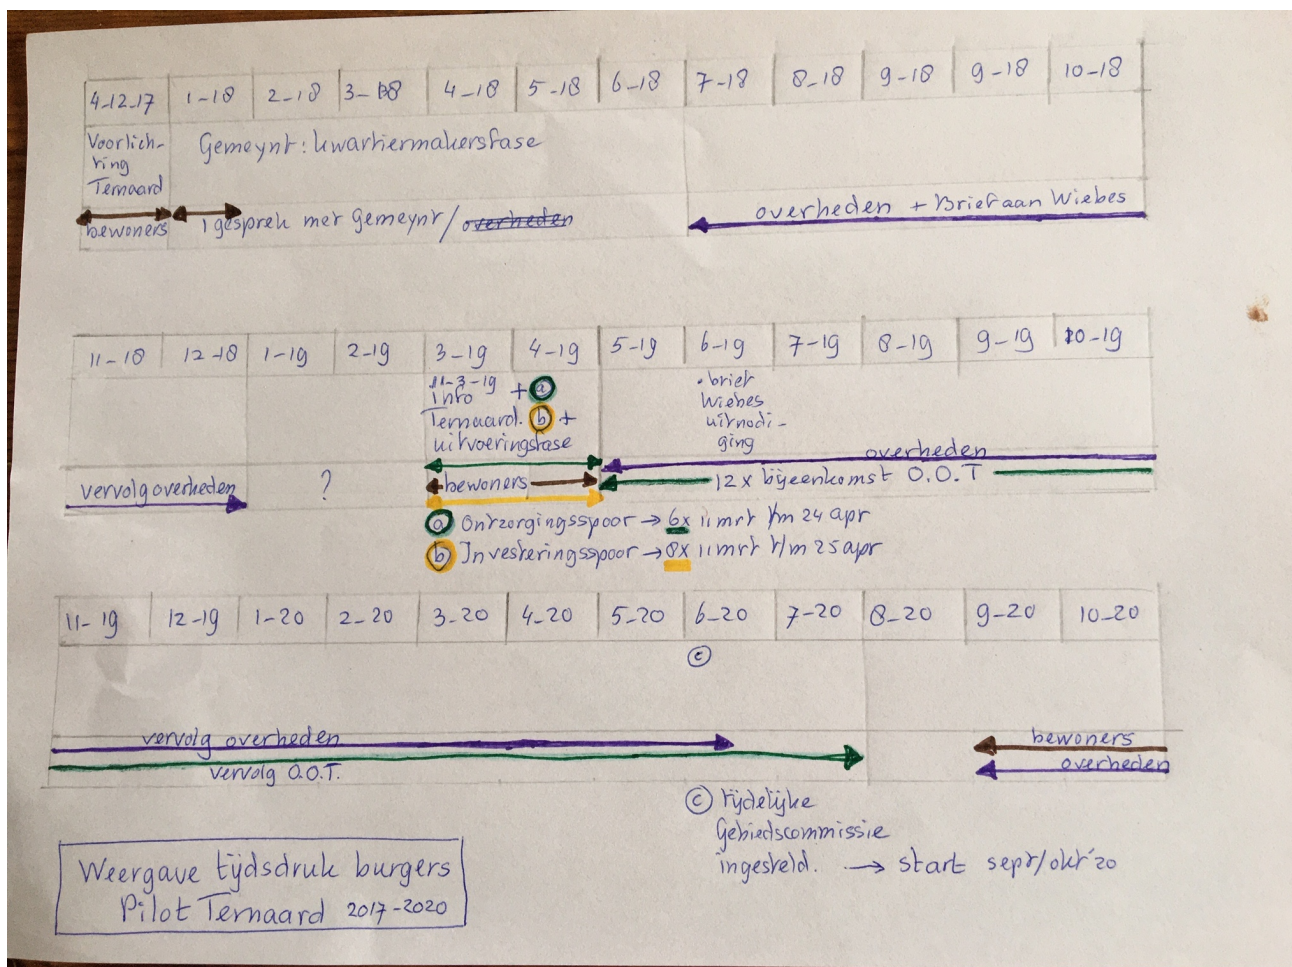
| 4-12-17 | 1-18 | 2-18 | 3-18 | 4-18 | 5-18 | 6-18 | 7-18 | 8-18 | 9-18 | 9-18 | 10-18 |
|---|---|---|---|---|---|---|---|---|---|---|---|

Voorlichting Ternaard

Gemeynt: kwartiermakersfase

bewoners

1 gesprek met gemeynt / ~~overheden~~

overheden + Brief aan Wiebes

| 11-18 | 12-18 | 1-19 | 2-19 | 3-19 | 4-19 | 5-19 | 6-19 | 7-19 | 8-19 | 9-19 | 10-19 |
|---|---|---|---|---|---|---|---|---|---|---|---|

11-3-19 Info Ternaard. + ⓐ ⓑ + uitvoeringsfase

• brief Wiebes uitnodiging

overheden

vervolg overheden

?

bewoners

12 x bijeenkomst O.O.T

ⓐ Ontzorgingsspoor → 6x 11 mrt t/m 24 apr

ⓑ Investeringsspoor → 8x 11 mrt t/m 25 apr

| 11-19 | 12-19 | 1-20 | 2-20 | 3-20 | 4-20 | 5-20 | 6-20 | 7-20 | 8-20 | 9-20 | 10-20 |
|---|---|---|---|---|---|---|---|---|---|---|---|

ⓒ

vervolg overheden

vervolg O.O.T.

bewoners

overheden

ⓒ Tijdelijke Gebiedscommissie ingesteld. → start sept/okt '20

Weergave tijdsdruk burgers
Pilot Ternaard 2017-2020